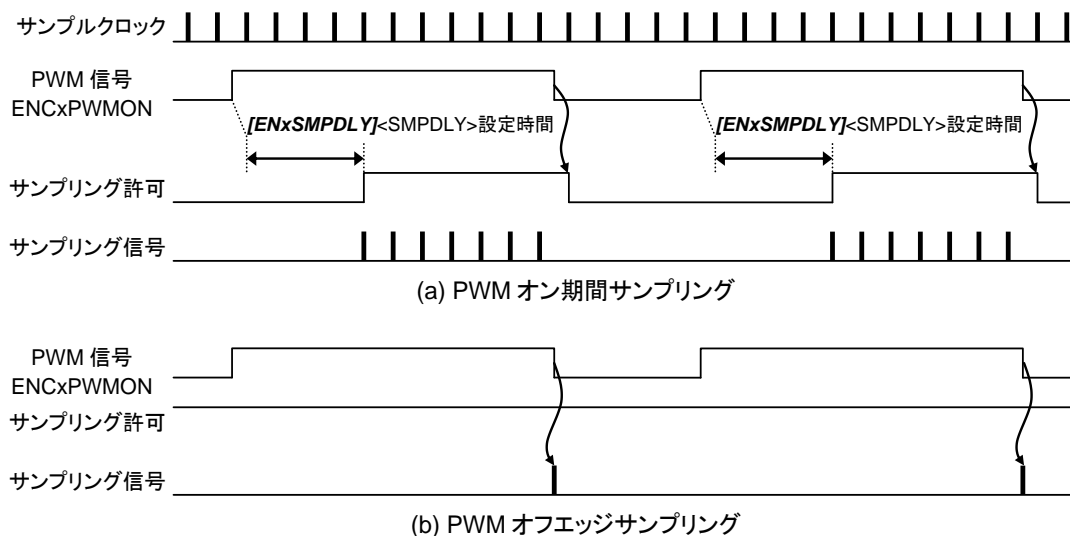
サンプルクロック

PWM 信号
ENCxPWMON

[ENxSMPDLY]<SMPDLY>設定時間

[ENxSMPDLY]<SMPDLY>設定時間

サンプリング許可

サンプリング信号

(a) PWM オン期間サンプリング

PWM 信号
ENCxPWMON

サンプリング許可

サンプリング信号

(b) PWM オフエッジサンプリング